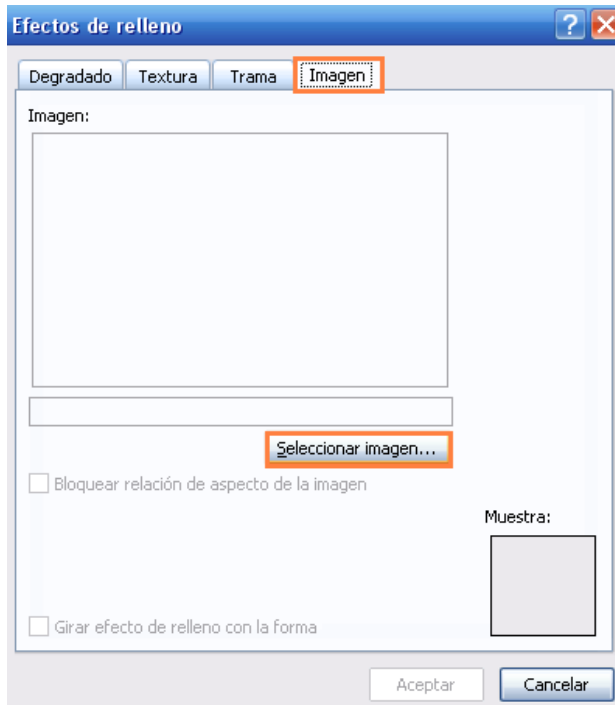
Efectos de relleno

?

Degradado | Textura | Trama | Imagen

Imagen:

Seleccionar imagen...

Bloquear relación de aspecto de la imagen

Muestra:

Girar efecto de relleno con la forma

Aceptar

Cancelar